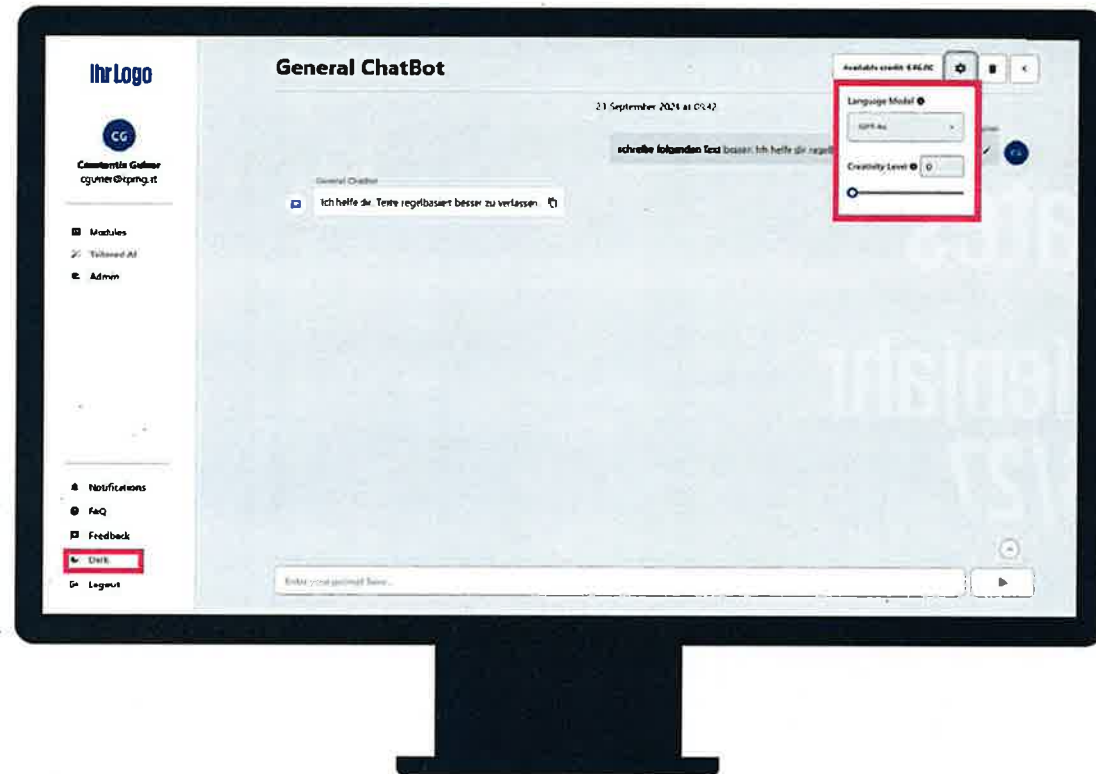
Ihr Logo

CG

Constantin Gutner
cgutner@kpmg.at

Modules
Tailored AI
Admin

Notifications
FaQ
Feedback
Dark
Logout

General ChatBot

Available credit: €46.00

21 September 2024 at 03:42

schreibe folgenden Text besser: Ich helfe dir regel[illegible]

CG

General Chatbot
Ich helfe dir, Texte regelbasiert besser zu verfassen.

Language Model
GPT-4o
Creativity Level
0

Enter your prompt here...